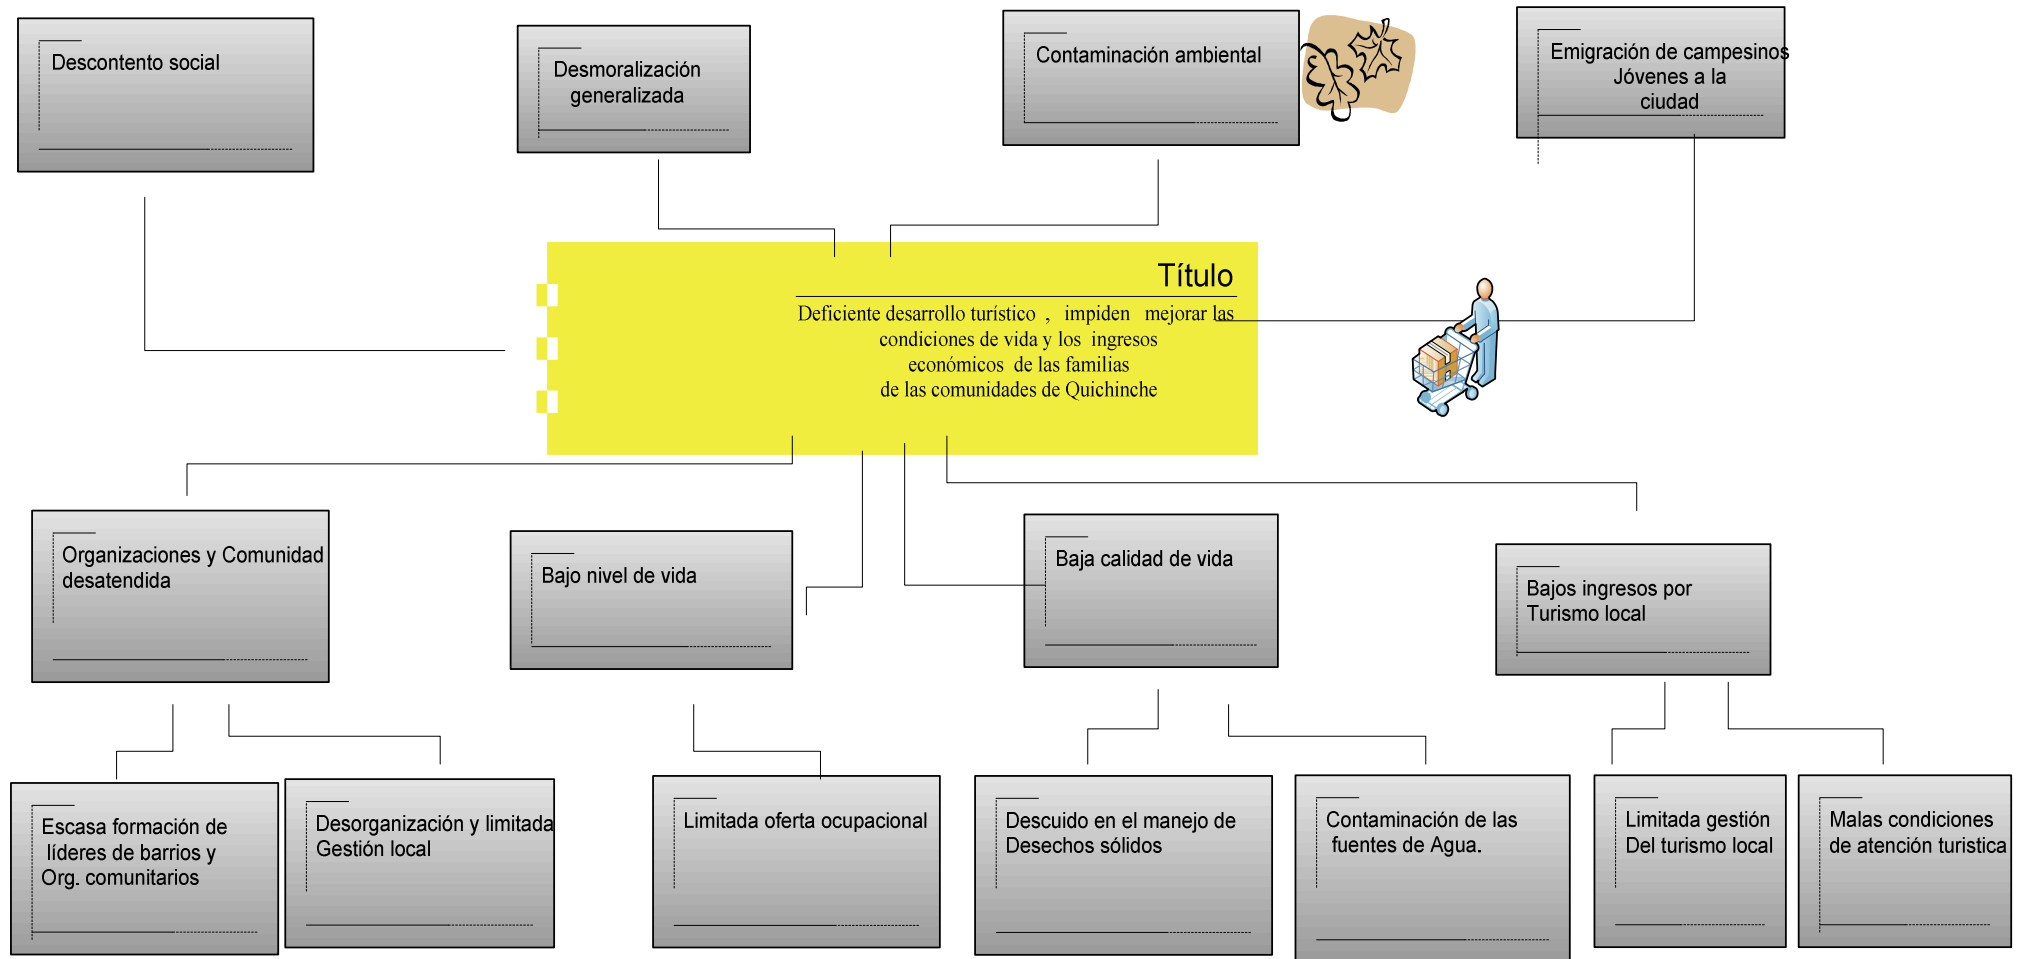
Descontento social

Desmoralización generalizada

Contaminación ambiental

Emigración de campesinos Jóvenes a la ciudad

Título

Deficiente desarrollo turístico , impiden mejorar las condiciones de vida y los ingresos económicos de las familias de las comunidades de Quichinche

Organizaciones y Comunidad desatendida

Bajo nivel de vida

Baja calidad de vida

Bajos ingresos por Turismo local

Escasa formación de líderes de barrios y Org. comunitarios

Desorganización y limitada Gestión local

Limitada oferta ocupacional

Descuido en el manejo de Desechos sólidos

Contaminación de las fuentes de Agua.

Limitada gestión Del turismo local

Malas condiciones de atención turistica